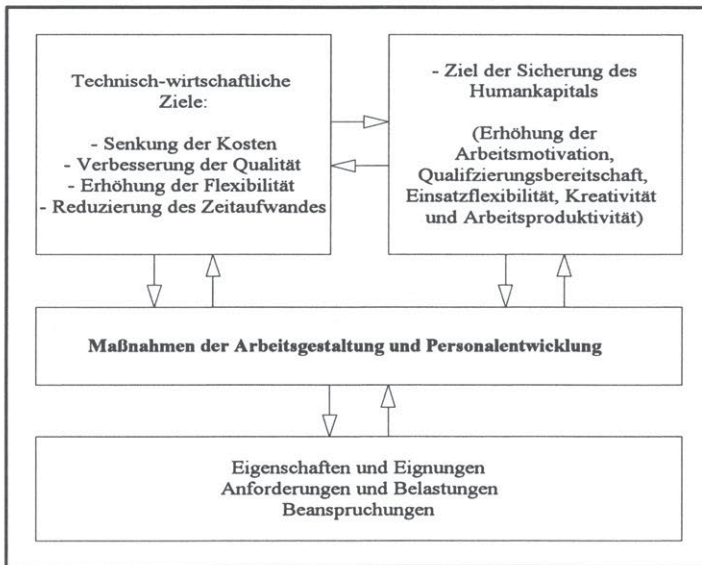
Technisch-wirtschaftliche Ziele:

- Senkung der Kosten
- Verbesserung der Qualität
- Erhöhung der Flexibilität
- Reduzierung des Zeitaufwandes

- Ziel der Sicherung des Humankapitals

(Erhöhung der Arbeitsmotivation, Qualifzierungsbereitschaft, Einsatzflexibilität, Kreativität und Arbeitsproduktivität)

**Maßnahmen der Arbeitsgestaltung und Personalentwicklung**

Eigenschaften und Eignungen
Anforderungen und Belastungen
Beanspruchungen